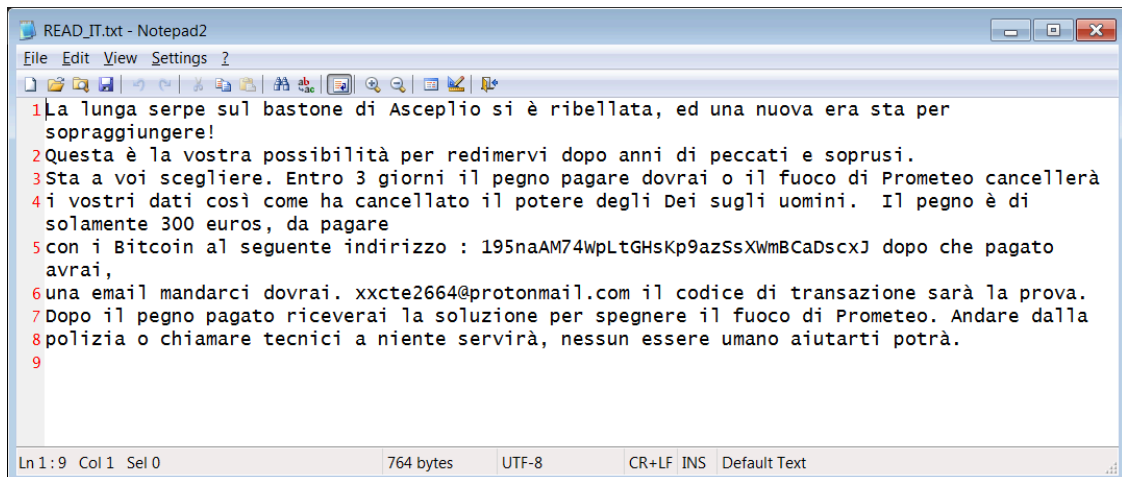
READ_IT.txt - Notepad2

File Edit View Settings ?

1 La lunga serpe sul bastone di Asceplio si è ribellata, ed una nuova era sta per sopraggiungere!
2 Questa è la vostra possibilità per redimervi dopo anni di peccati e soprusi.
3 Sta a voi scegliere. Entro 3 giorni il pegno pagare dovrai o il fuoco di Prometeo cancellerà
4 i vostri dati così come ha cancellato il potere degli Dei sugli uomini. Il pegno è di solamente 300 euros, da pagare
5 con i Bitcoin al seguente indirizzo : 195naAM74WpLtGHsKp9azSsXWmBCaDscxJ dopo che pagato avrai,
6 una email mandarci dovrai. xxcte2664@protonmail.com il codice di transazione sarà la prova.
7 Dopo il pegno pagato riceverai la soluzione per spegnere il fuoco di Prometeo. Andare dalla
8 polizia o chiamare tecnici a niente servirà, nessun essere umano aiutarti potrà.
9

Ln 1 : 9 Col 1 Sel 0 | 764 bytes | UTF-8 | CR+LF | INS | Default Text